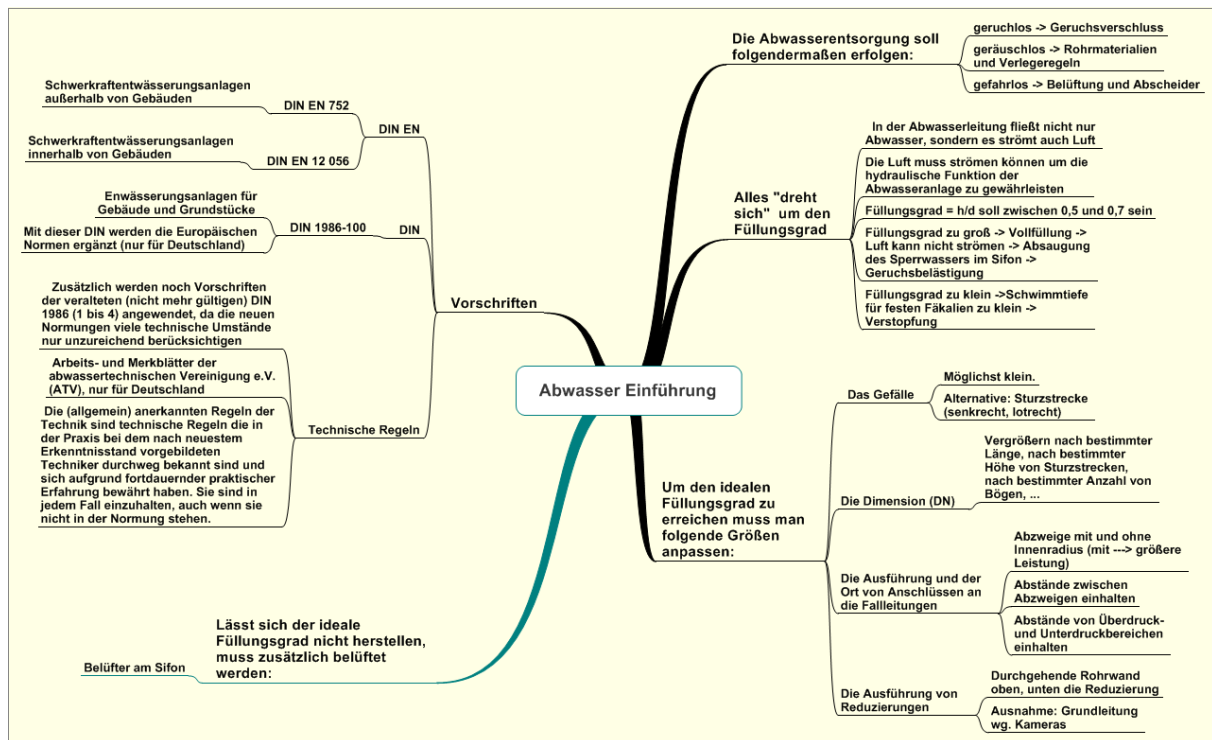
Abwasser Einführung

Vorschriften

DIN EN

DIN EN 752

Schwerkraftentwässerungsanlagen außerhalb von Gebäuden

DIN EN 12 056

Schwerkraftentwässerungsanlagen innerhalb von Gebäuden

DIN

DIN 1986-100

Enwässerungsanlagen für Gebäude und Grundstücke

Mit dieser DIN werden die Europäischen Normen ergänzt (nur für Deutschland)

Zusätzlich werden noch Vorschriften der veralteten (nicht mehr gültigen) DIN 1986 (1 bis 4) angewendet, da die neuen Normungen viele technische Umstände nur unzureichend berücksichtigen

Technische Regeln

Arbeits- und Merkblätter der abwassertechnischen Vereinigung e.V. (ATV), nur für Deutschland

Die (allgemein) anerkannten Regeln der Technik sind technische Regeln die in der Praxis bei dem nach neuestem Erkenntnisstand vorgebildeten Techniker durchweg bekannt sind und sich aufgrund fortdauernder praktischer Erfahrung bewährt haben. Sie sind in jedem Fall einzuhalten, auch wenn sie nicht in der Normung stehen.

Lässt sich der ideale Füllungsgrad nicht herstellen, muss zusätzlich belüftet werden:

Belüfter am Sifon

Die Abwasserentsorgung soll folgendermaßen erfolgen:

geruchlos -> Geruchsverschluss

geräuschlos -> Rohrmaterialien und Verlegeregeln

gefahrlos -> Belüftung und Abscheider

Alles "dreht sich" um den Füllungsgrad

In der Abwasserleitung fließt nicht nur Abwasser, sondern es strömt auch Luft

Die Luft muss strömen können um die hydraulische Funktion der Abwasseranlage zu gewährleisten

Füllungsgrad = h/d soll zwischen 0,5 und 0,7 sein

Füllungsgrad zu groß -> Vollfüllung -> Luft kann nicht strömen -> Absaugung des Sperrwassers im Sifon -> Geruchsbelästigung

Füllungsgrad zu klein ->Schwimmtiefe für festen Fäkalien zu klein -> Verstopfung

Um den idealen Füllungsgrad zu erreichen muss man folgende Größen anpassen:

Das Gefälle

Möglichst klein.

Alternative: Sturzstrecke (senkrecht, lotrecht)

Die Dimension (DN)

Vergrößern nach bestimmter Länge, nach bestimmter Höhe von Sturzstrecken, nach bestimmter Anzahl von Bögen, ...

Die Ausführung und der Ort von Anschlüssen an die Fallleitungen

Abzweige mit und ohne Innenradius (mit ---> größere Leistung)

Abstände zwischen Abzweigen einhalten

Abstände von Überdruck- und Unterdruckbereichen einhalten

Die Ausführung von Reduzierungen

Durchgehende Rohrwand oben, unten die Reduzierung

Ausnahme: Grundleitung wg. Kameras